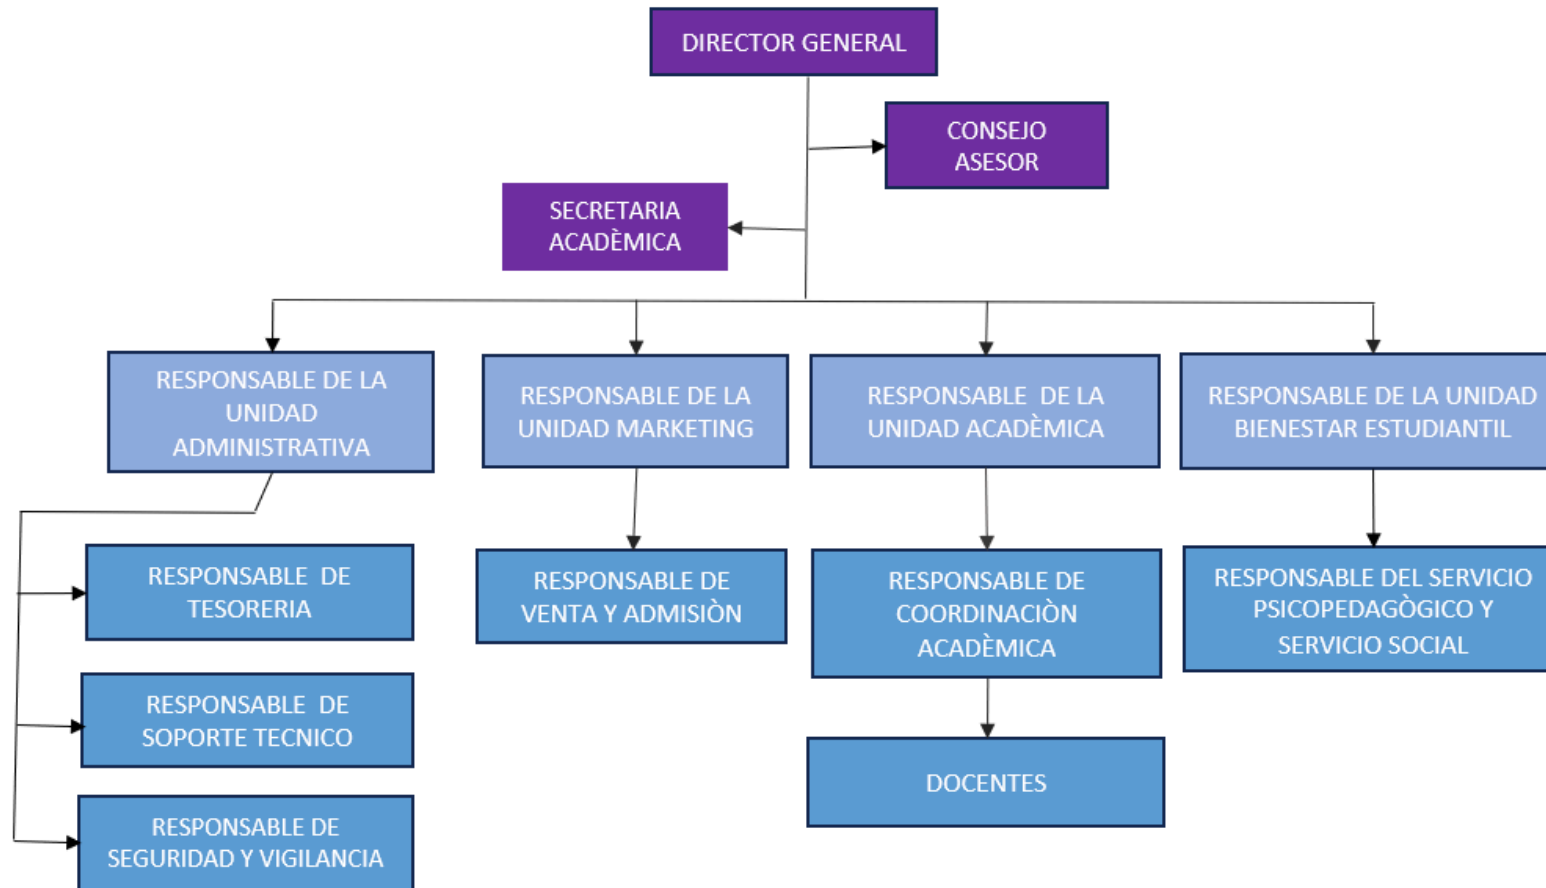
DIRECTOR GENERAL

CONSEJO ASESOR

SECRETARIA ACADÈMICA

RESPONSABLE DE LA UNIDAD ADMINISTRATIVA

RESPONSABLE DE LA UNIDAD MARKETING

RESPONSABLE DE LA UNIDAD ACADÈMICA

RESPONSABLE DE LA UNIDAD BIENESTAR ESTUDIANTIL

RESPONSABLE DE TESORERIA

RESPONSABLE DE SOPORTE TECNICO

RESPONSABLE DE SEGURIDAD Y VIGILANCIA

RESPONSABLE DE VENTA Y ADMISIÒN

RESPONSABLE DE COORDINACIÒN ACADÈMICA

DOCENTES

RESPONSABLE DEL SERVICIO PSICOPEDAGÒGICO Y SERVICIO SOCIAL